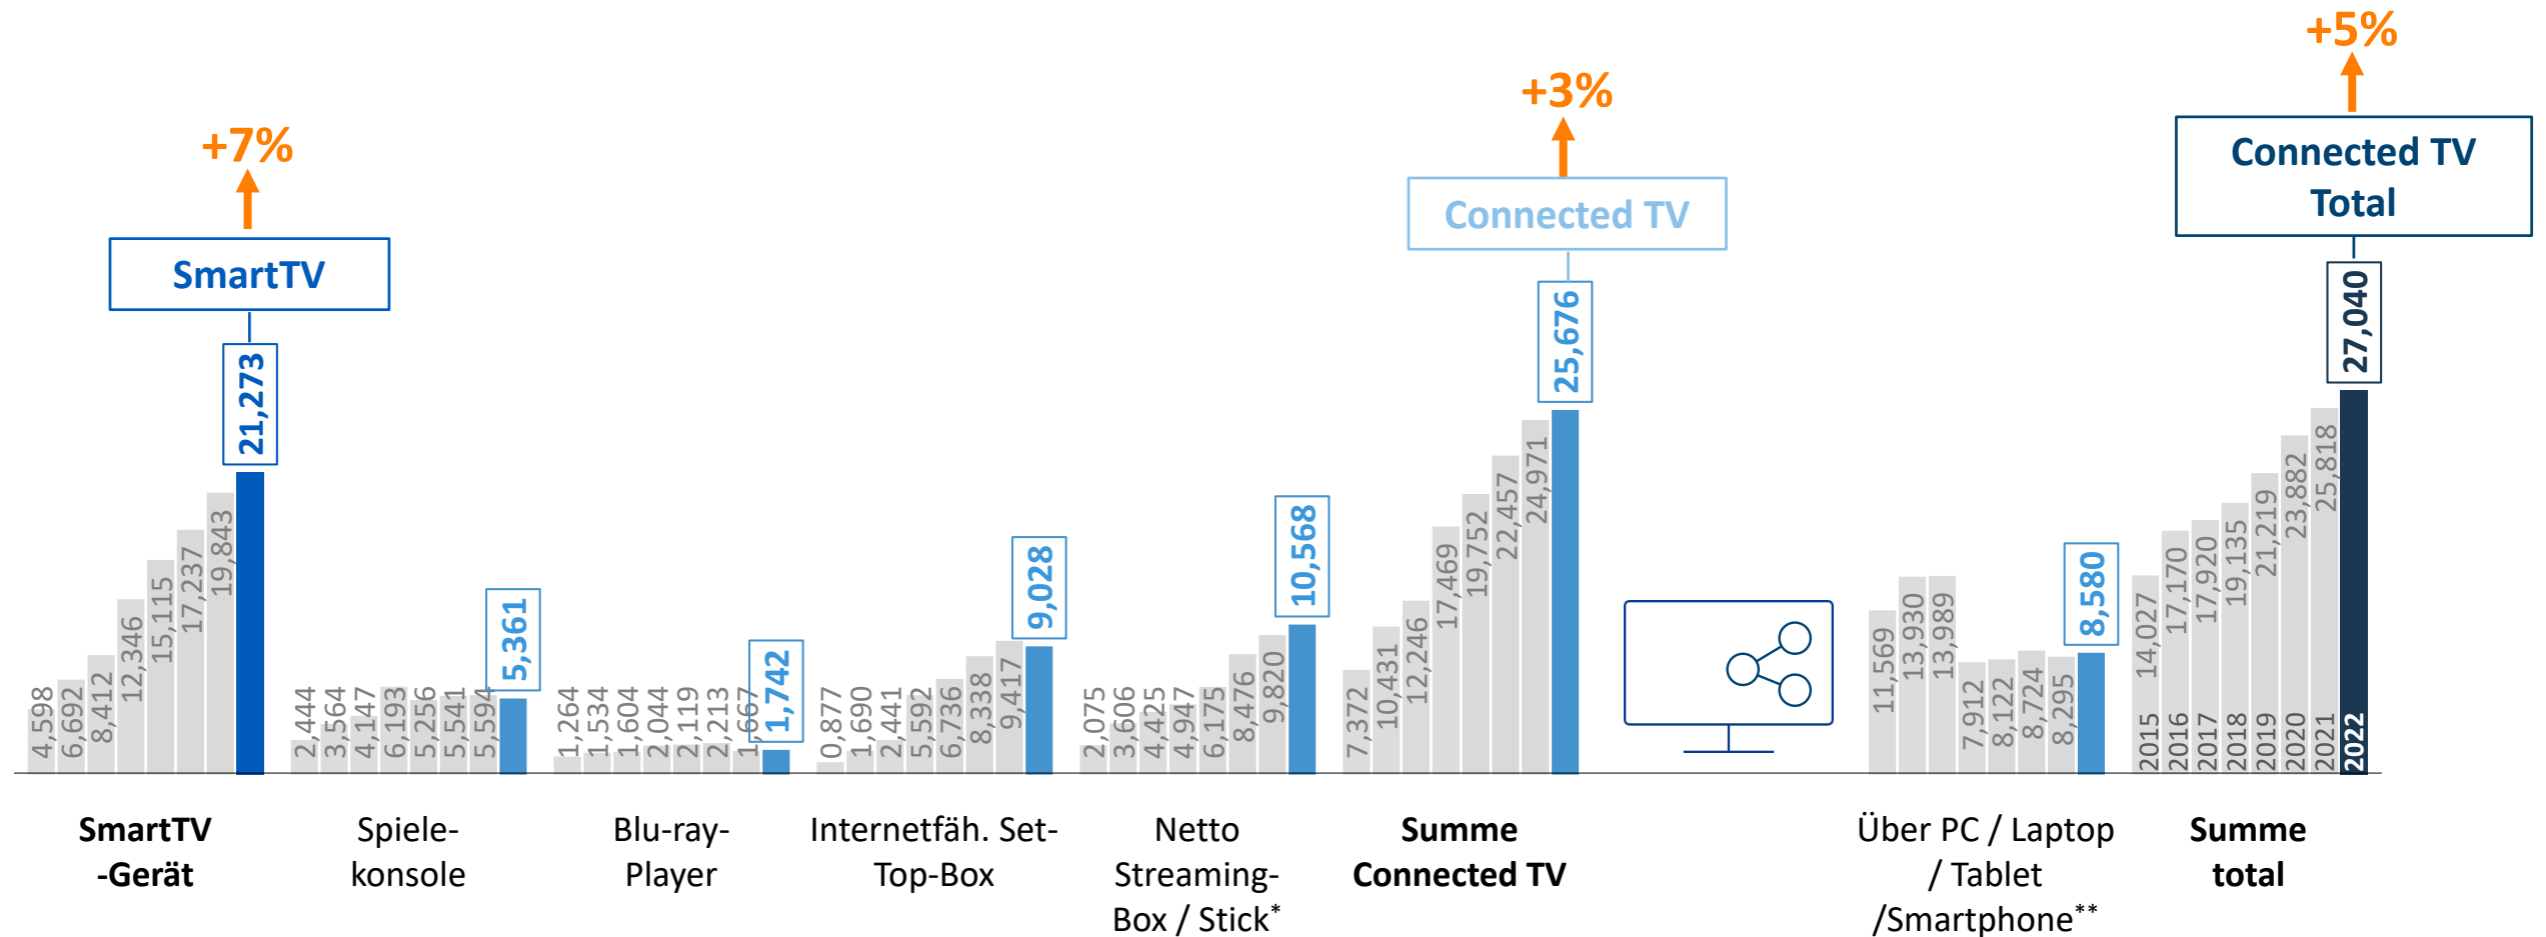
+7%

SmartTV

4,598
6,692
8,412
12,346
15,115
17,237
19,843
21,273

SmartTV -Gerät

2,444
3,564
4,147
6,193
5,256
5,541
5,594
5,361

Spiele-konsole

1,264
1,534
1,604
2,044
2,119
2,213
1,667
1,742

Blu-ray-Player

0,877
1,690
2,441
5,592
6,736
8,338
9,417
9,028

Internetfäh. Set-Top-Box

2,075
3,606
4,425
4,947
6,175
8,476
9,820
10,568

Netto Streaming-Box / Stick*

+3%

Connected TV

7,372
10,431
12,246
17,469
19,752
22,457
24,971
25,676

Summe Connected TV

11,569
13,930
13,989
7,912
8,122
8,724
8,295
8,580

Über PC / Laptop / Tablet /Smartphone**

+5%

Connected TV Total

14,027
17,170
17,920
19,135
21,219
23,882
25,818
27,040

2015
2016
2017
2018
2019
2020
2021
2022

Summe total